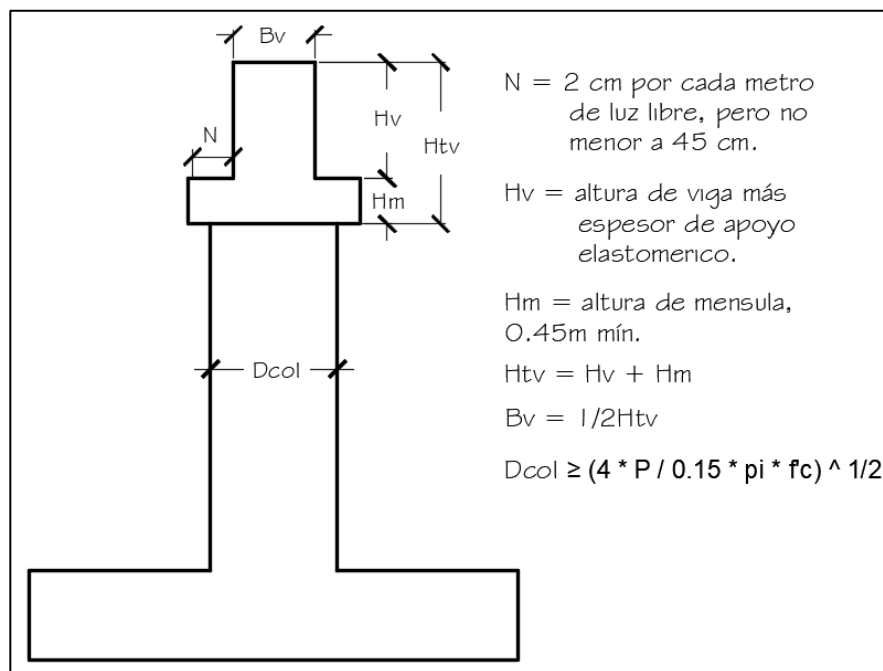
Bv

N

Hv

Htv

Hm

Dcol

N = 2 cm por cada metro de luz libre, pero no menor a 45 cm.

Hv = altura de viga más espesor de apoyo elastomerico.

Hm = altura de mensula, 0.45m mín.

Htv = Hv + Hm

Bv = 1/2Htv

Dcol ≥ (4 * P / 0.15 * pi * f'c) ^ 1/2